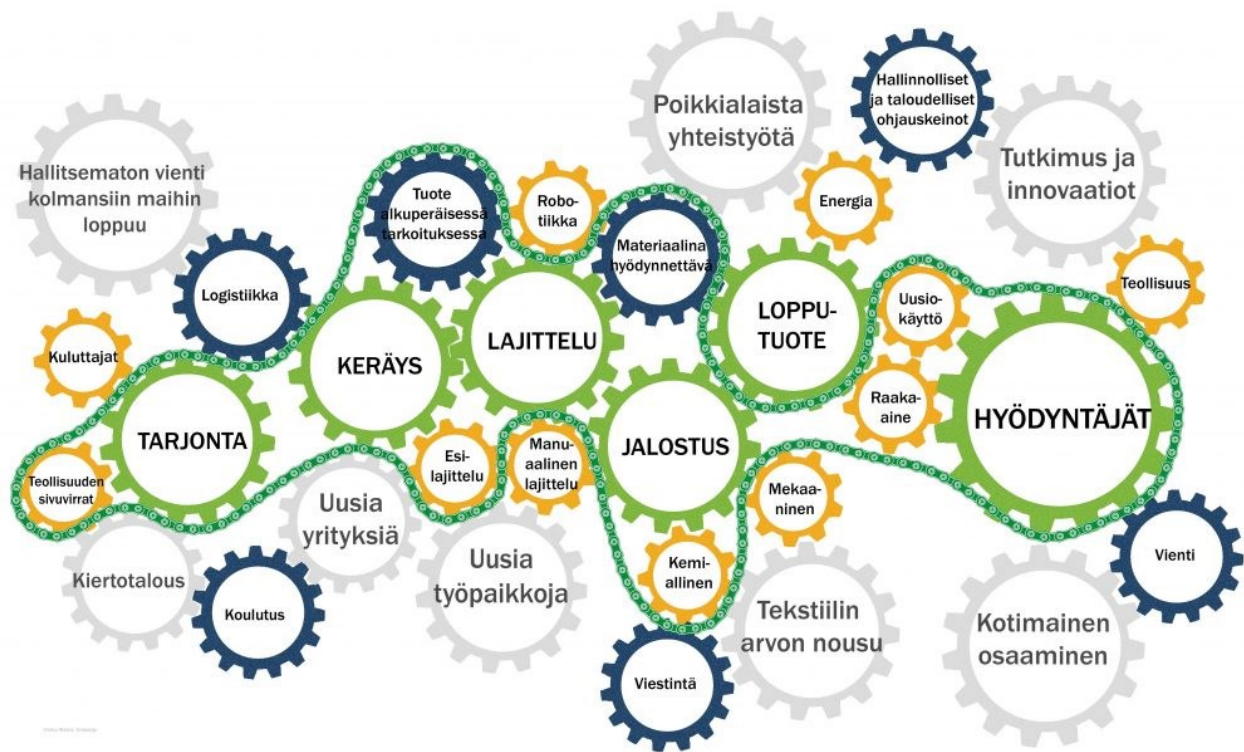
Hallitsematon vienti kolmansiin maihin loppuu

Poikkialaista yhteistyötä

Hallinnolliset ja taloudelliset ohjauskeinot

Tutkimus ja innovaatiot

Tuote alkuperäisessä tarkoituksessa

Robotiikka

Materiaalina hyödynnettävä

Energia

Logistiikka

Teollisuus

Kuluttajat

KERÄYS

LAJITTELU

LOPPUTUOTE

Uusiokäyttö

Raaka-aine

HYÖDYNTÄJÄT

TARJONTA

Esilajittelu

Manuaalinen lajittelu

JALOSTUS

Teollisuuden sivuvirrat

Uusia yrityksiä

Mekaaninen

Vienti

Kiertotalous

Uusia työpaikkoja

Kemiallinen

Koulutus

Tekstiilin arvon nousu

Kotimainen osaaminen

Viestintä

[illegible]